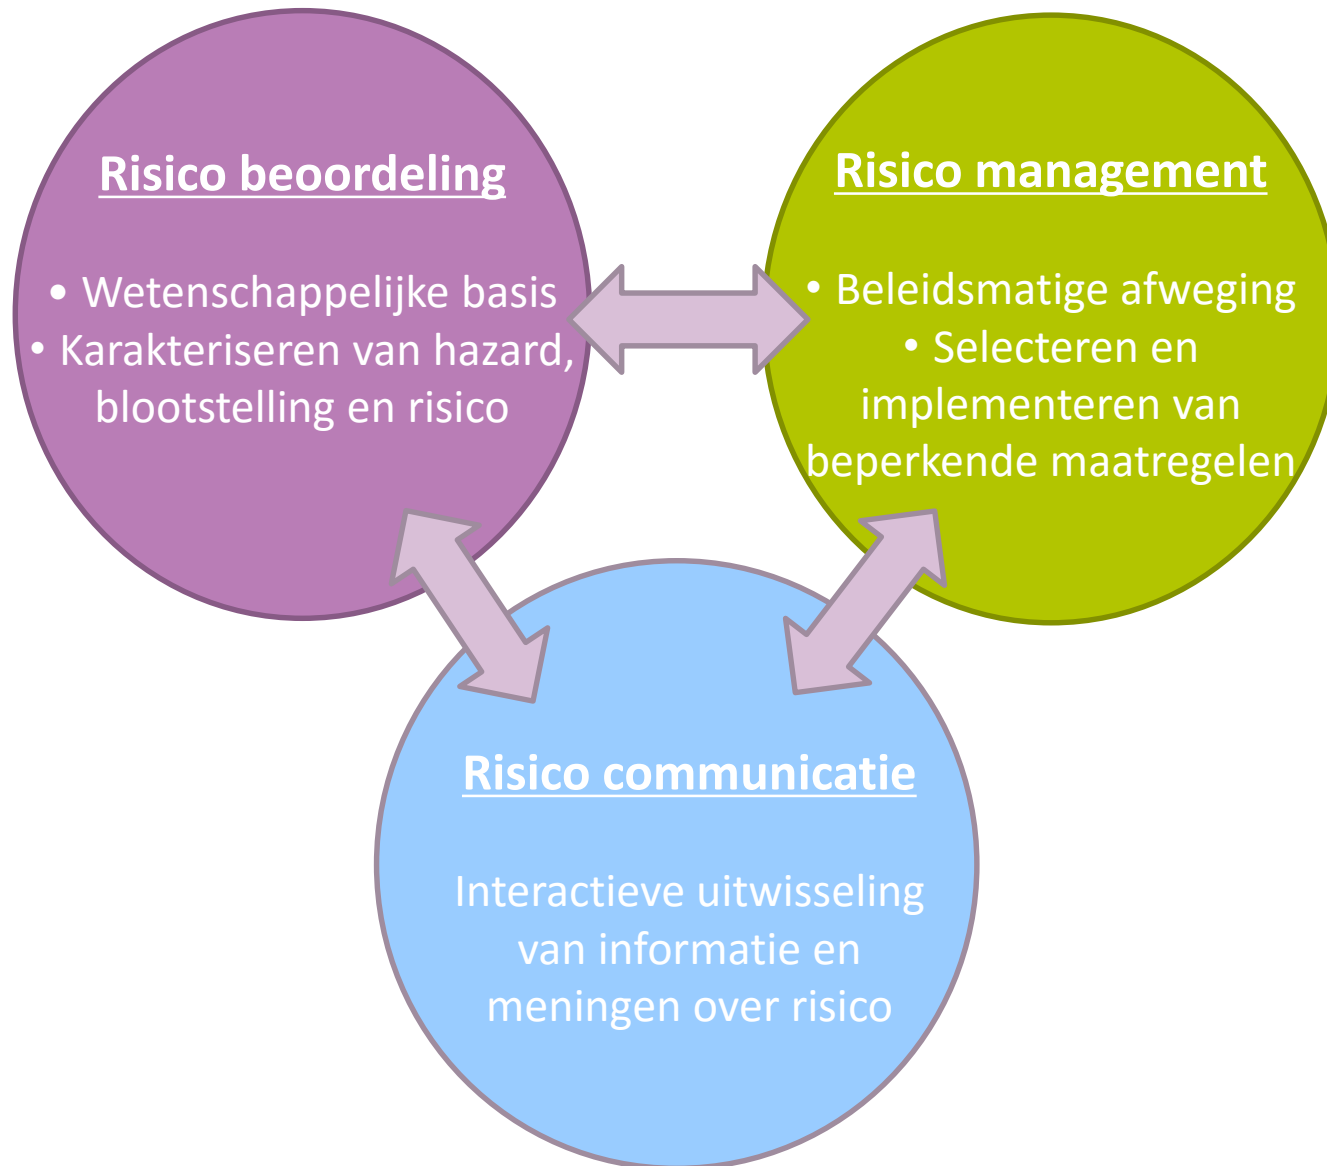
Risico beoordeling

• Wetenschappelijke basis
• Karakteriseren van hazard, blootstelling en risico

Risico management

• Beleidsmatige afweging
• Selecteren en implementeren van beperkende maatregelen

Risico communicatie

Interactieve uitwisseling van informatie en meningen over risico